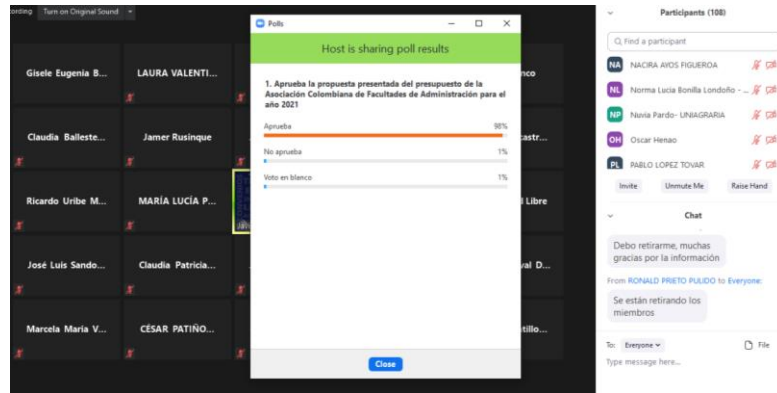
ording Turn on Original Sound

Gisele Eugenia B...
LAURA VALENTI...
Claudia Balleste...
Jamer Rusinque
Ricardo Uribe M...
MARÍA LUCÍA P...
José Luis Sando...
Claudia Patricia...
Marcela María V...
CÉSAR PATIÑO...
nco
castr...
l Libre
val D...
stillo...

Polls

Host is sharing poll results

1. Aprueba la propuesta presentada del presupuesto de la Asociación Colombiana de Facultades de Administración para el año 2021

Aprueba 98%

No aprueba 1%

Voto en blanco 1%

Close

Participants (108)

Find a participant

NA NACIRA AVOS FIGUEROA
NL Norma Lucia Bonilla Londoño - ...
NP Nuvia Pardo- UNIAGRARIA
OH Oscar Henao
PL PABLO LOPEZ TOVAR

Invite Unmute Me Raise Hand

Chat

Debo retirarme, muchas gracias por la información

From RONALD PRIETO PULIDO to Everyone:

Se están retirando los miembros

To: Everyone File

Type message here...